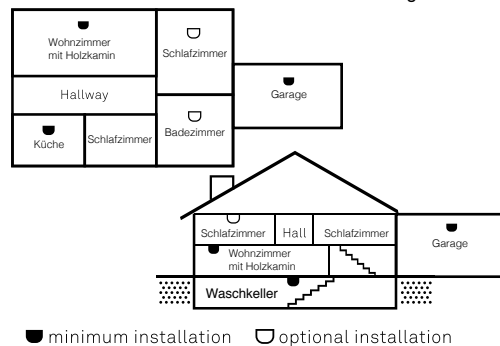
Wohnzimmer mit Holzkamin

Schlafzimmer

Hallway

Garage

Küche

Schlafzimmer

Badezimmer

Schlafzimmer

Hall

Schlafzimmer

Garage

Wohnzimmer mit Holzkamin

Waschkeller

minimum installation optional installation